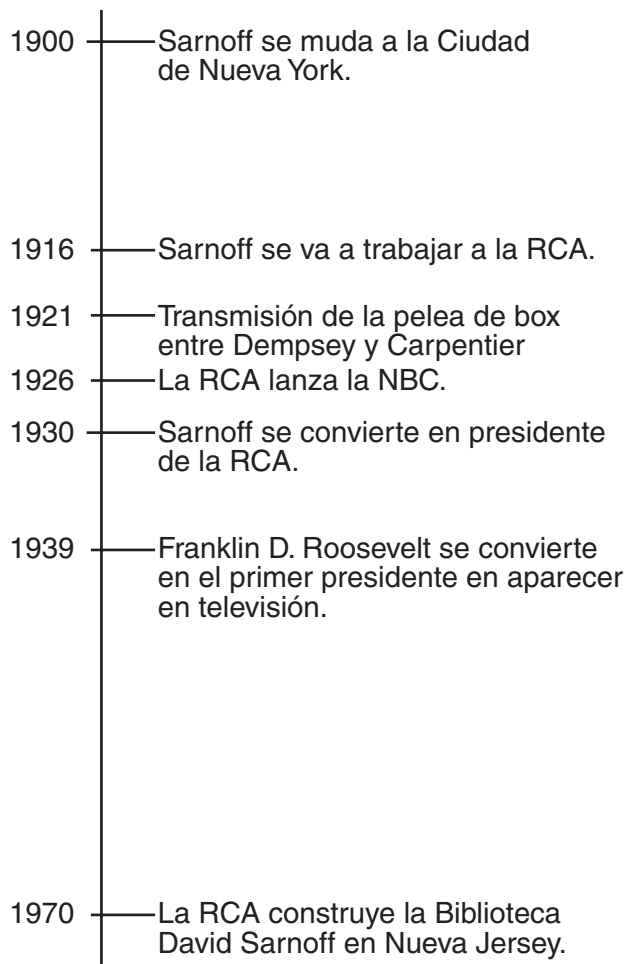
1900 Sarnoff se muda a la Ciudad de Nueva York.

1916 Sarnoff se va a trabajar a la RCA.

1921 Transmisión de la pelea de box entre Dempsey y Carpentier

1926 La RCA lanza la NBC.

1930 Sarnoff se convierte en presidente de la RCA.

1939 Franklin D. Roosevelt se convierte en el primer presidente en aparecer en televisión.

1970 La RCA construye la Biblioteca David Sarnoff en Nueva Jersey.